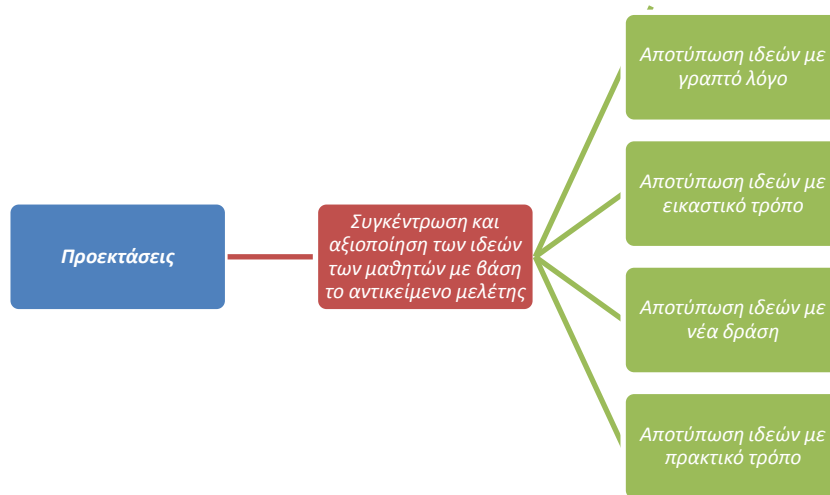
Προεκτάσεις

Συγκέντρωση και αξιοποίηση των ιδεών των μαθητών με βάση το αντικείμενο μελέτης

Αποτύπωση ιδεών με γραπτό λόγο

Αποτύπωση ιδεών με εικαστικό τρόπο

Αποτύπωση ιδεών με νέα δράση

Αποτύπωση ιδεών με πρακτικό τρόπο